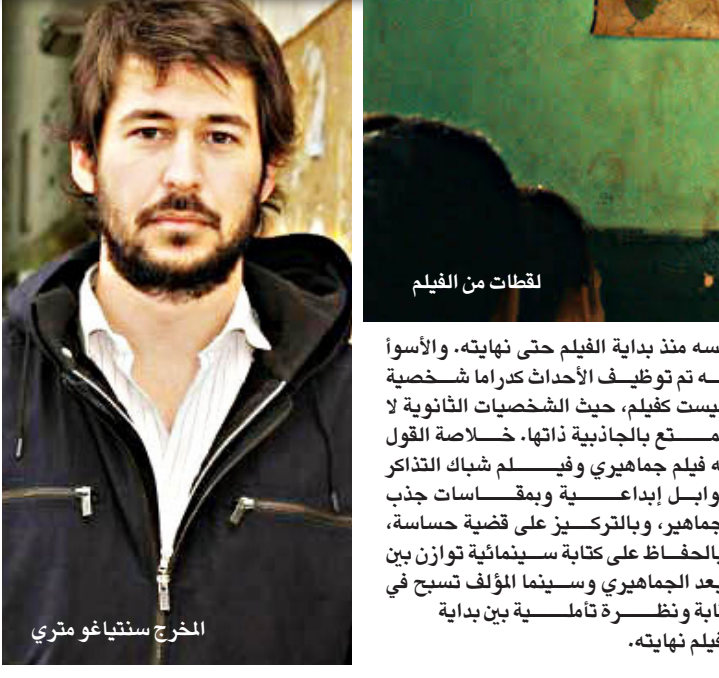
لقطات من الفيلم

سه منذ بداية الفيلم حتى نهايته. والأسوأ ـه تم توظيف الأحداث كدراما شخصية يست كفيلم، حيث الشخصيات الثانوية لا ـتع بالجاذبية ذاتها. خلاصة القول ه فيلم جماهيري وفيلم شباك التذاكر وابل إبداعية وبمقاسات جذب جماهير، وبالتركيز على قضية حساسة، بالحفاظ على كتابة سينمائية توازن بين بعد الجماهيري وسينما المؤلف تسبح في ابة ونظرة تأملية بين بداية فيلم نهايته.

المخرج سنتياغو متري